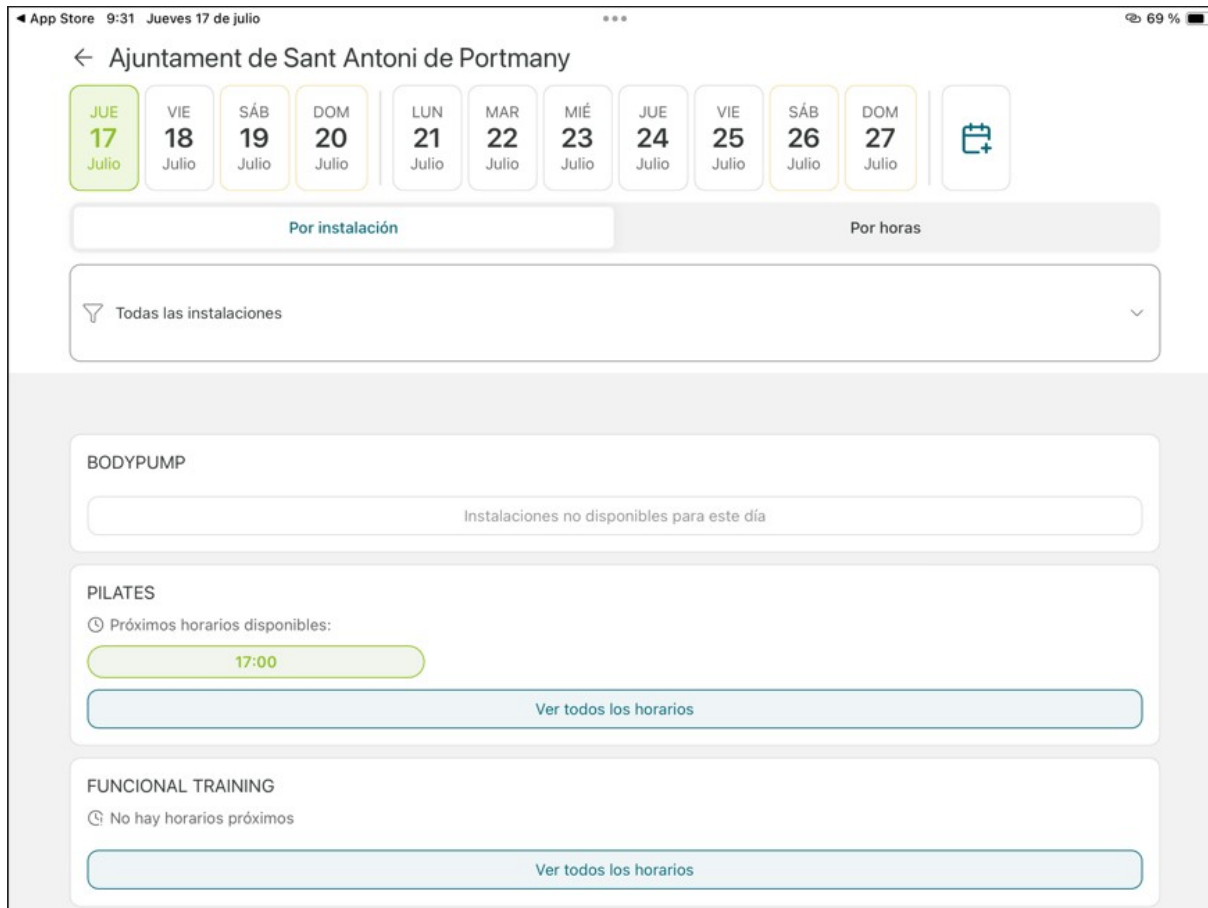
◀ App Store 9:31 Jueves 17 de julio

69 %

← Ajuntament de Sant Antoni de Portmany

JUE 17 Julio
VIE 18 Julio
SÁB 19 Julio
DOM 20 Julio
LUN 21 Julio
MAR 22 Julio
MIÉ 23 Julio
JUE 24 Julio
VIE 25 Julio
SÁB 26 Julio
DOM 27 Julio

Por instalación

Por horas

Todas las instalaciones

BODYPUMP

Instalaciones no disponibles para este día

PILATES

Próximos horarios disponibles:

17:00

Ver todos los horarios

FUNCIONAL TRAINING

No hay horarios próximos

Ver todos los horarios